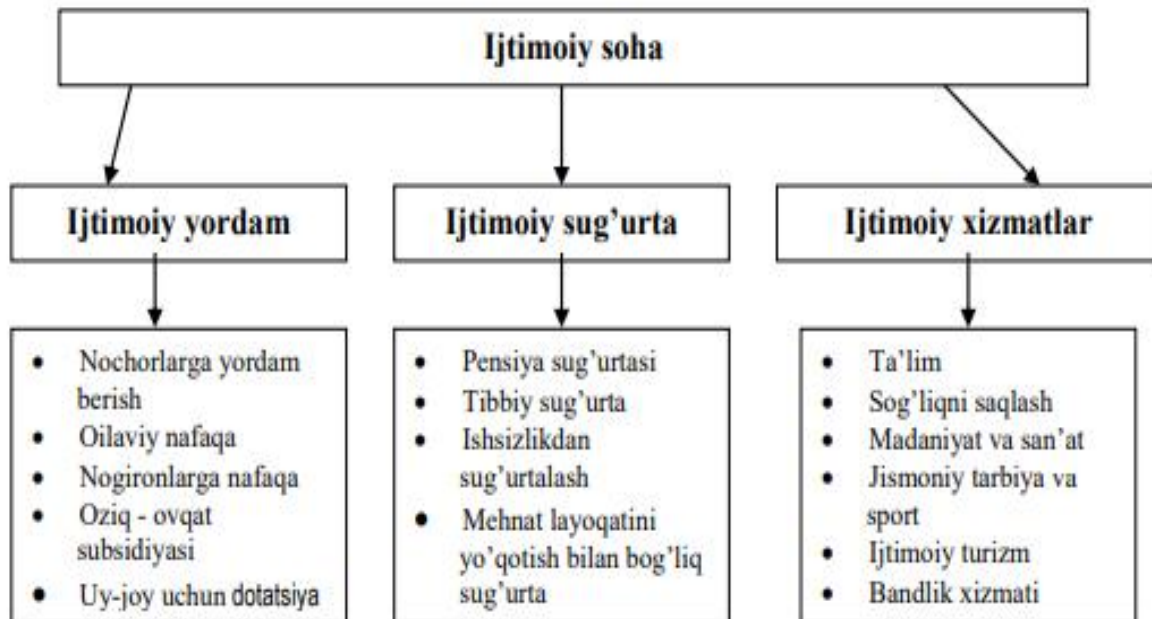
Ijtimoiy soha

Ijtimoiy yordam

Ijtimoiy sug'urta

Ijtimoiy xizmatlar

- Nochorlarga yordam berish
- Oilaviy nafaqa
- Nogironlarga nafaqa
- Oziq - ovqat subsidiyasi
- Uy-joy uchun dotatsiya

- Pensiya sug'urtasi
- Tibbiy sug'urta
- Ishsizlikdan sug'urtalash
- Mehnat layoqatini yo'qotish bilan bog'liq sug'urta

- Ta'lim
- Sog'liqni saqlash
- Madaniyat va san'at
- Jismoniy tarbiya va sport
- Ijtimoiy turizm
- Bandlik xizmati